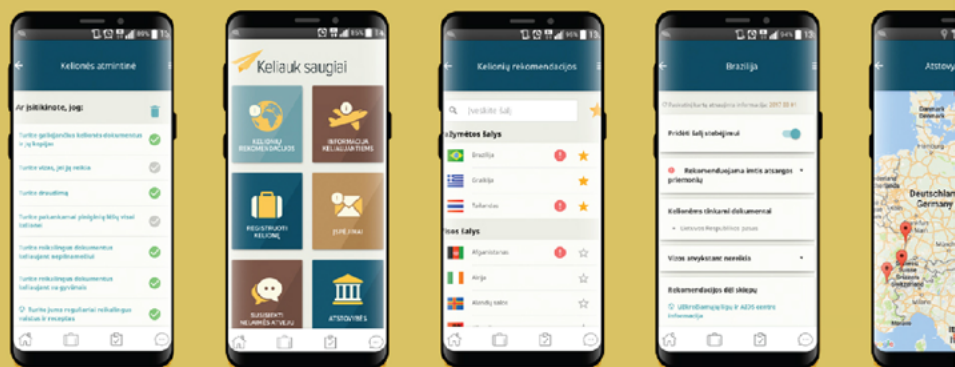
Kelionės atmintinė

Ar įsitikinote, jog:

Turite galiojančius kelionės dokumentus ir jų kopijas

Turite vizas, jei jų reikia

Turite draudimą

Turite pakankamai pinigų visai kelionei

Turite reikalingus dokumentus keliaujant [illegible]

Turite reikalingus dokumentus keliaujant su gyvūnais

Turite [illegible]

Keliauk saugiai

KELIONIŲ REKOMENDACIJOS

INFORMACIJA KELIAUJANTIEMS

REGISTRUOTI KELIONĘ

ĮSPĖJIMAI

SUSISIEKTI NELAIMĖS ATVEJU

ATSTOVYBĖS

Kelionių rekomendacijos

Įveskite šalį

Įsimintos šalys

Brazilija

Graikija

Tailandas

Visos šalys

Afganistanas

Airija

Alandų salos

Brazilija

Pridėti šalį stebėjimui

Rekomenduojama imtis atsargos priemonių

Kelionės tinkami dokumentai

Lietuvos Respublikos pasas

Vizos reikalavimai

Rekomendacijos dėl skiepų

Atstovybės

Deutschland
Germany